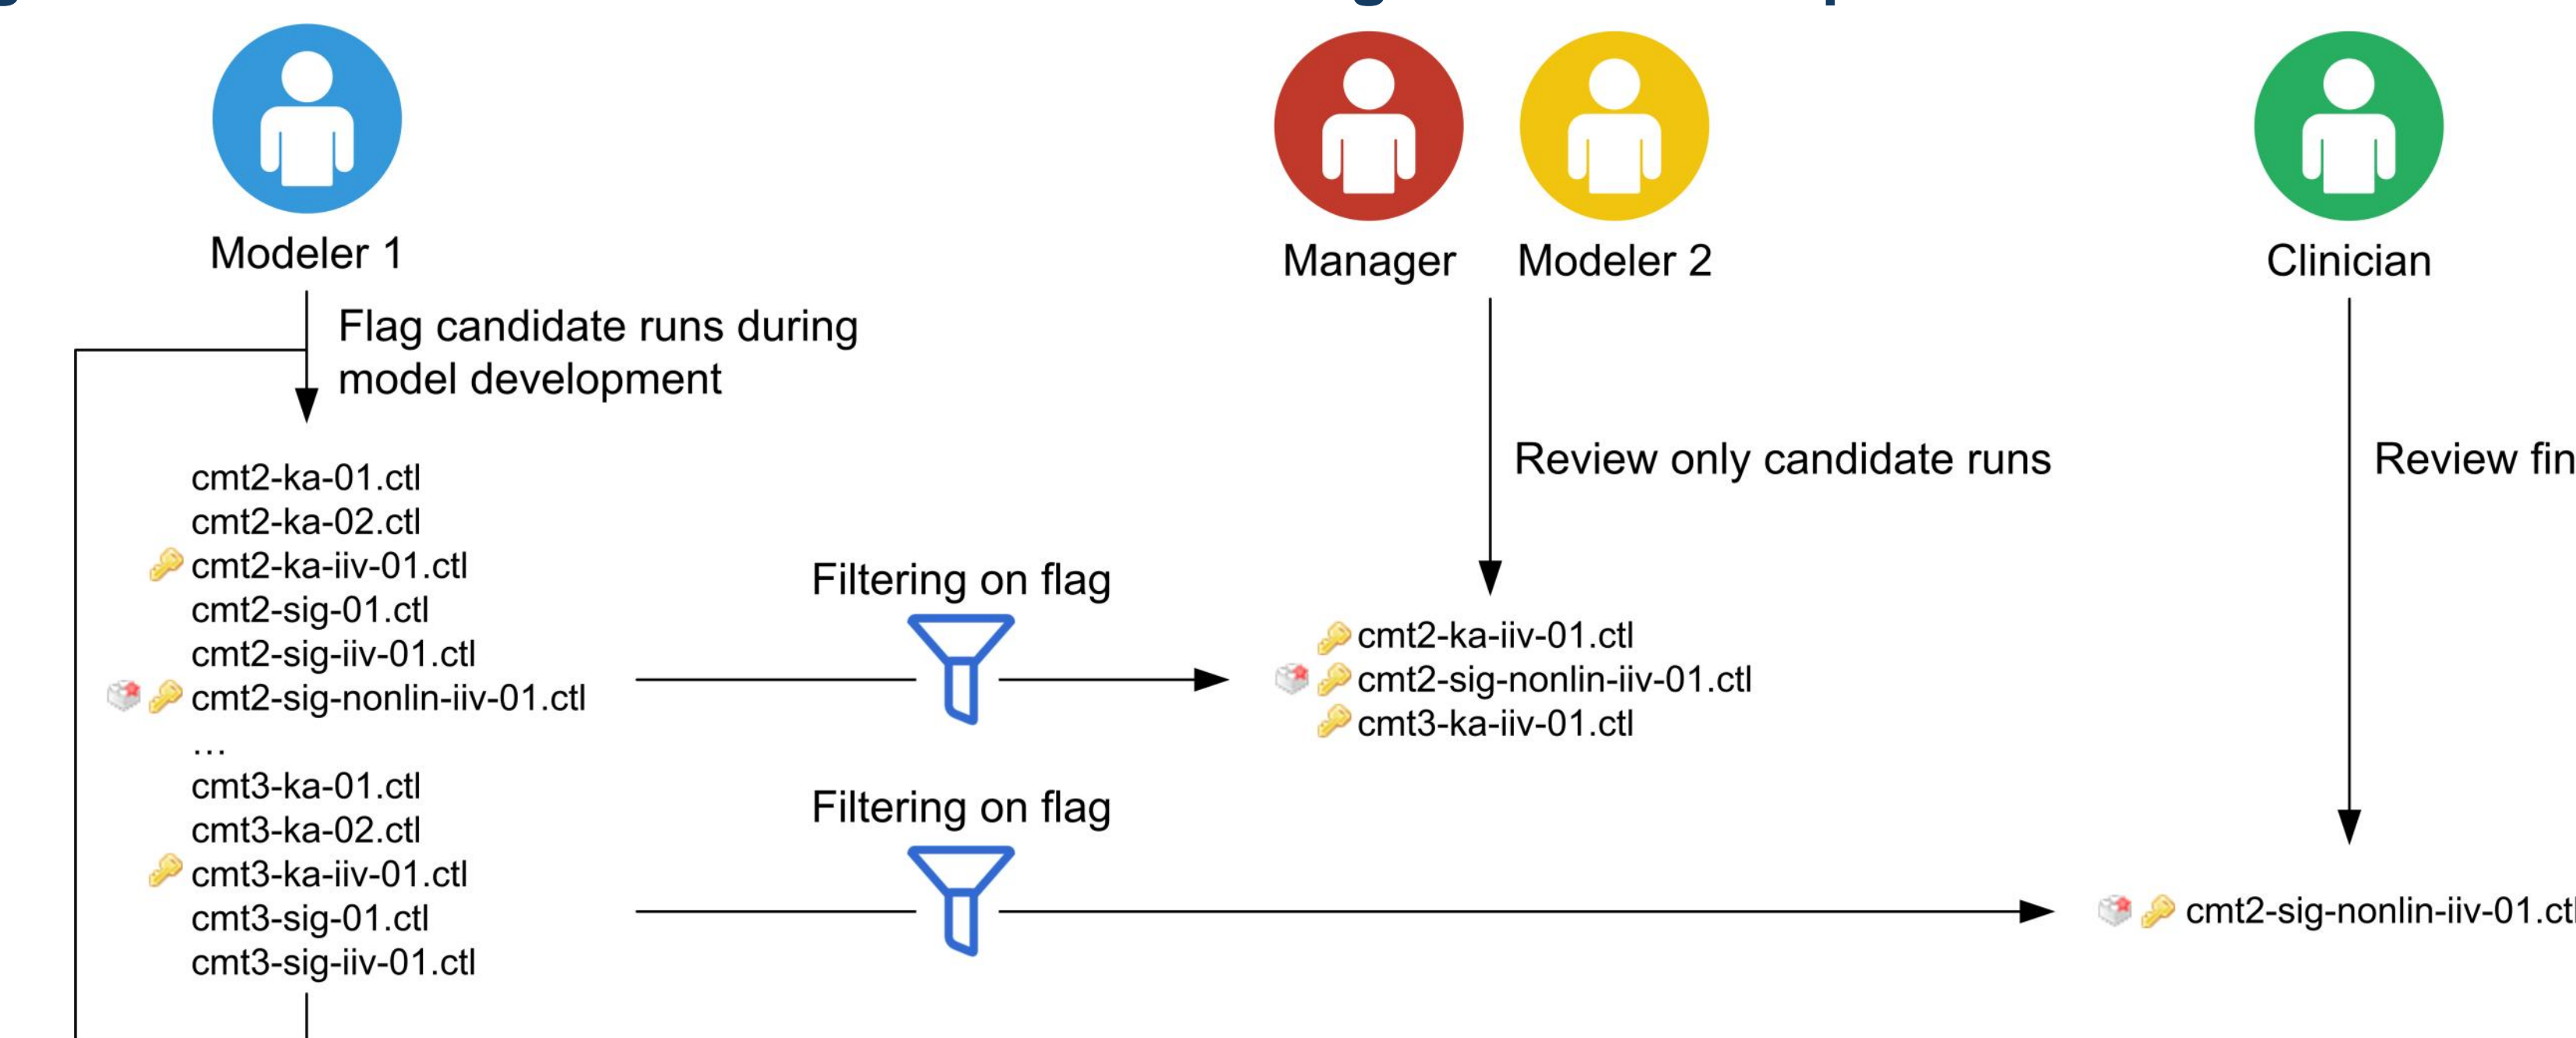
Modeler 1

Manager

Modeler 2

Clinician

Flag candidate runs during model development

Review only candidate runs

Review fin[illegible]

cmt2-ka-01.ctl
cmt2-ka-02.ctl
cmt2-ka-iiv-01.ctl
cmt2-sig-01.ctl
cmt2-sig-iiv-01.ctl
cmt2-sig-nonlin-iiv-01.ctl
…
cmt3-ka-01.ctl
cmt3-ka-02.ctl
cmt3-ka-iiv-01.ctl
cmt3-sig-01.ctl
cmt3-sig-iiv-01.ctl

Filtering on flag

cmt2-ka-iiv-01.ctl
cmt2-sig-nonlin-iiv-01.ctl
cmt3-ka-iiv-01.ctl

Filtering on flag

cmt2-sig-nonlin-iiv-01.ct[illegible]